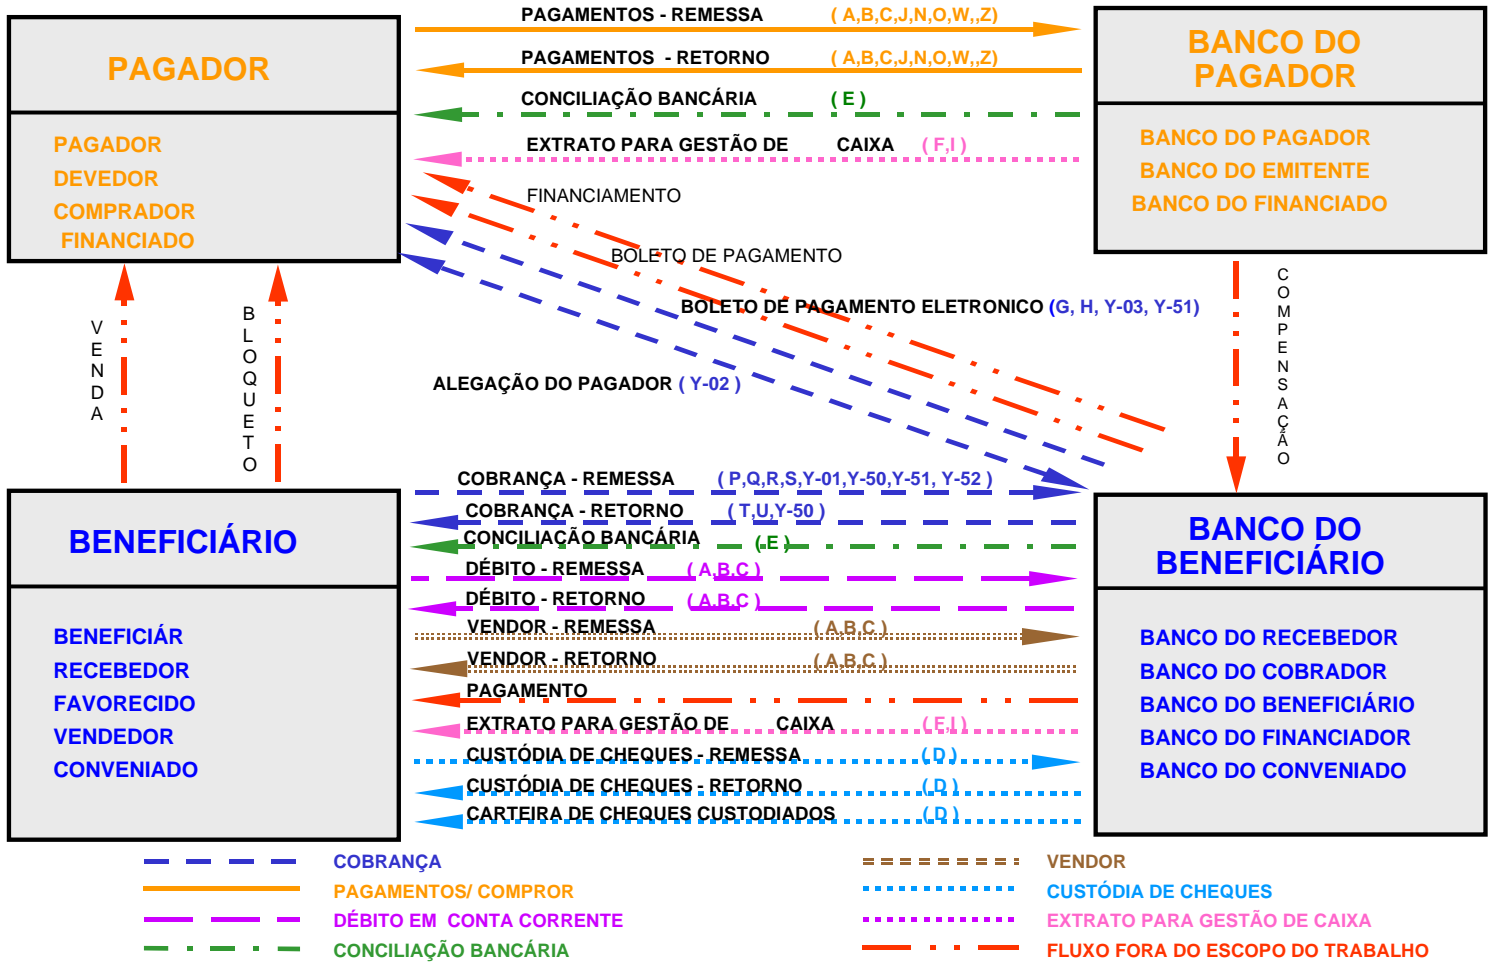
PAGADOR

PAGADOR
DEVEDOR
COMPRADOR
FINANCIADO

PAGAMENTOS - REMESSA ( A,B,C,J,N,O,W,,Z)
PAGAMENTOS - RETORNO ( A,B,C,J,N,O,W,,Z)
CONCILIAÇÃO BANCÁRIA ( E )
EXTRATO PARA GESTÃO DE CAIXA ( F,I )
FINANCIAMENTO
BOLETO DE PAGAMENTO
BOLETO DE PAGAMENTO ELETRONICO (G, H, Y-03, Y-51)
ALEGAÇÃO DO PAGADOR ( Y-02 )

BANCO DO PAGADOR

BANCO DO PAGADOR
BANCO DO EMITENTE
BANCO DO FINANCIADO

VENDA

BLOQUETO

COMPENSAÇÃO

BENEFICIÁRIO

BENEFICIÁR
RECEBEDOR
FAVORECIDO
VENDEDOR
CONVENIADO

COBRANÇA - REMESSA ( P,Q,R,S,Y-01,Y-50,Y-51, Y-52 )
COBRANÇA - RETORNO ( T,U,Y-50 )
CONCILIAÇÃO BANCÁRIA ( E )
DÉBITO - REMESSA ( A,B,C )
DÉBITO - RETORNO ( A,B,C )
VENDOR - REMESSA ( A,B,C )
VENDOR - RETORNO ( A,B,C )
PAGAMENTO
EXTRATO PARA GESTÃO DE CAIXA ( F,I )
CUSTÓDIA DE CHEQUES - REMESSA ( D )
CUSTÓDIA DE CHEQUES - RETORNO ( D )
CARTEIRA DE CHEQUES CUSTODIADOS ( D )

BANCO DO BENEFICIÁRIO

BANCO DO RECEBEDOR
BANCO DO COBRADOR
BANCO DO BENEFICIÁRIO
BANCO DO FINANCIADOR
BANCO DO CONVENIADO

COBRANÇA
PAGAMENTOS/ COMPROR
DÉBITO EM CONTA CORRENTE
CONCILIAÇÃO BANCÁRIA
VENDOR
CUSTÓDIA DE CHEQUES
EXTRATO PARA GESTÃO DE CAIXA
FLUXO FORA DO ESCOPO DO TRABALHO